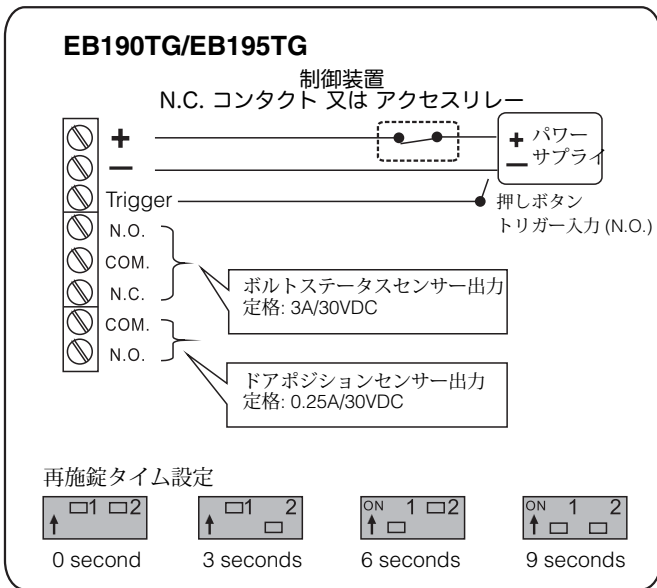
EB190TG/EB195TG

制御装置
N.C. コンタクト 又は アクセスリレー

+
−
Trigger
N.O.
COM.
N.C.
COM.
N.O.

+ パワー
− サプライ

押しボタン
トリガー入力 (N.O.)

ボルトステータスセンサー出力
定格: 3A/30VDC

ドアポジションセンサー出力
定格: 0.25A/30VDC

再施錠タイム設定

1 2
0 second

1 2
3 seconds

ON 1 2
6 seconds

ON 1 2
9 seconds